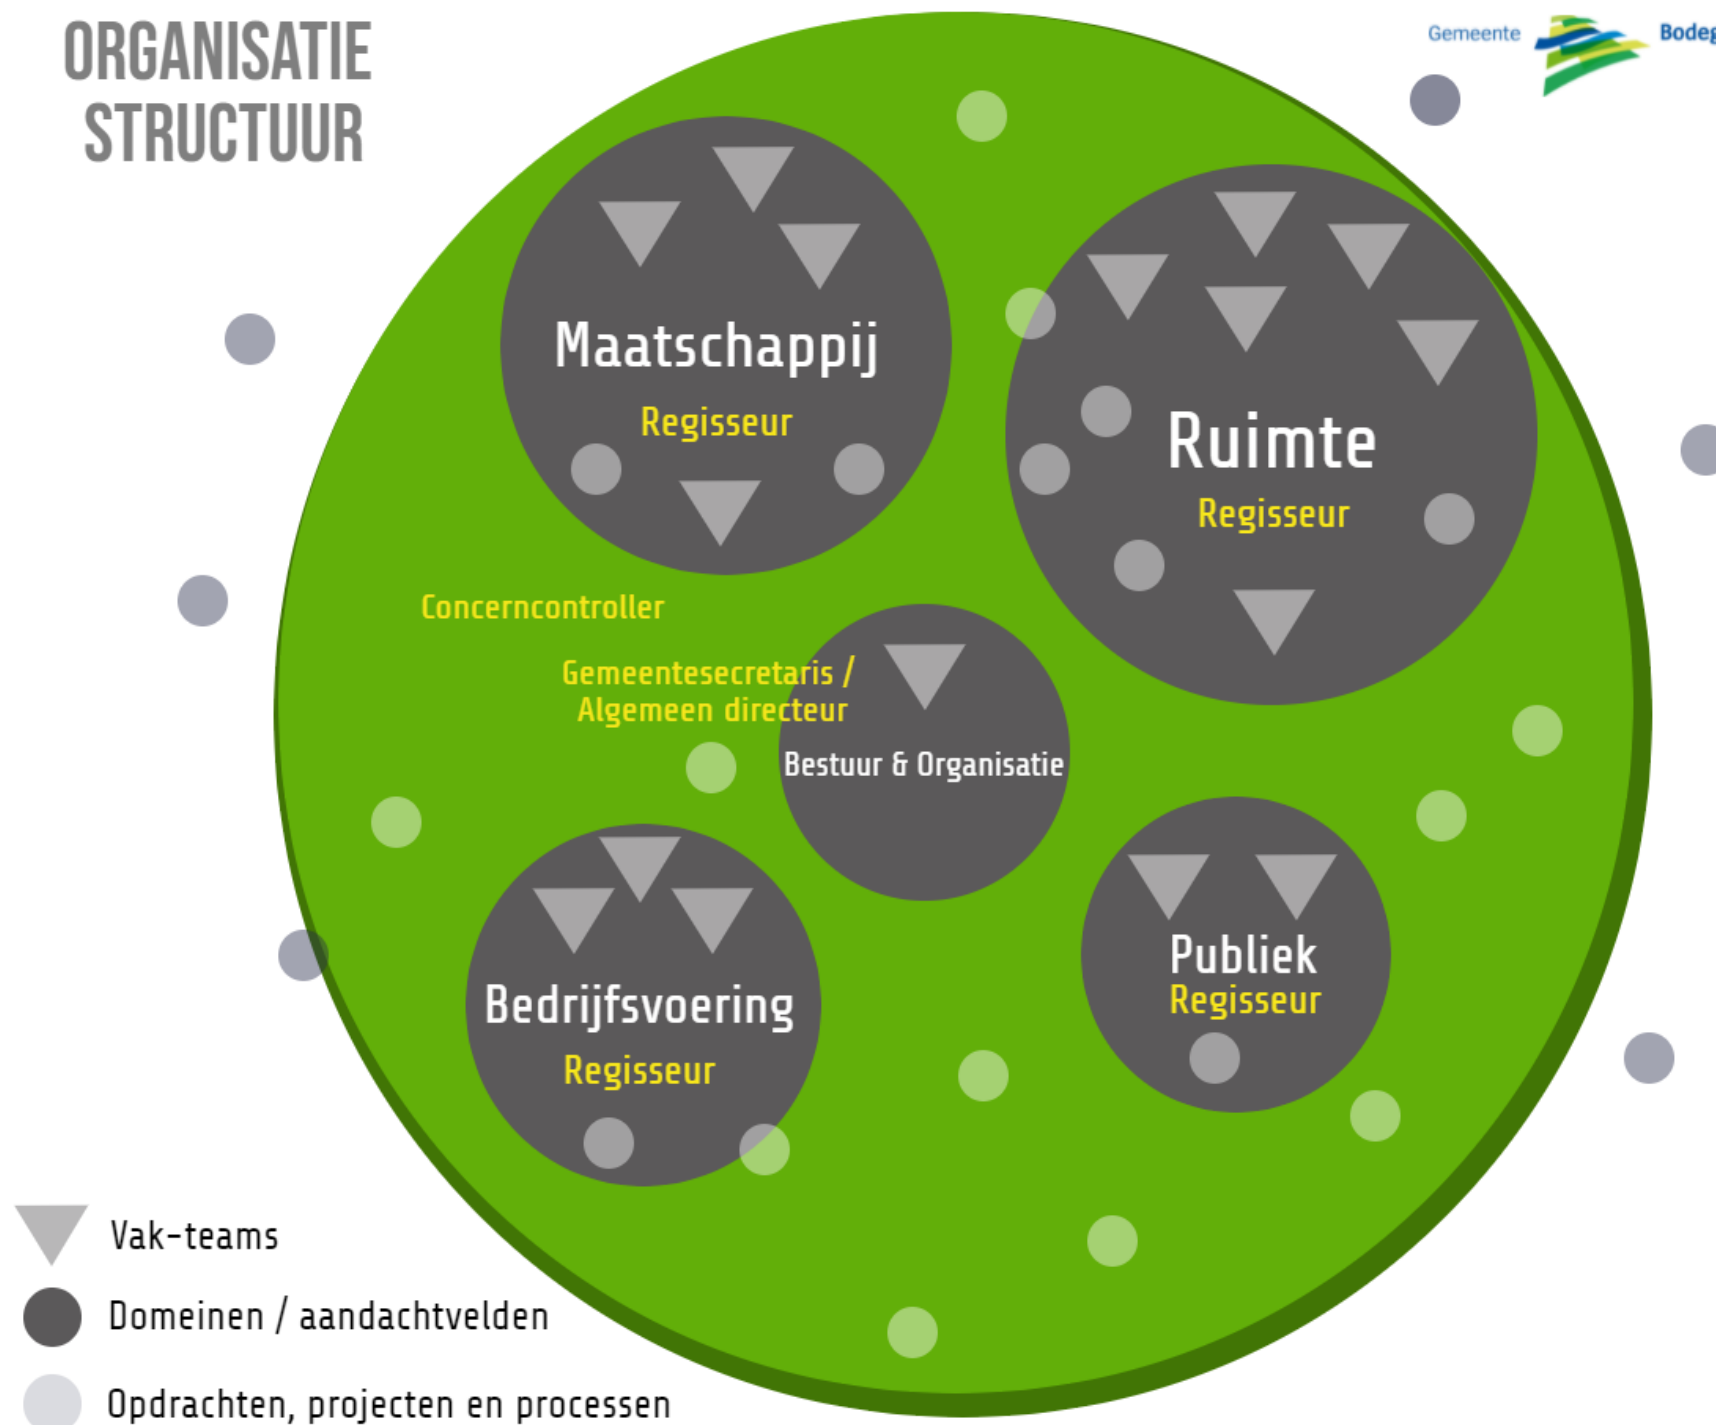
ORGANISATIE STRUCTUUR

Gemeente Bodeg

Maatschappij
Regisseur

Ruimte
Regisseur

Concerncontroller

Gemeentesecretaris / Algemeen directeur

Bestuur & Organisatie

Bedrijfsvoering
Regisseur

Publiek
Regisseur

Vak-teams

Domeinen / aandachtvelden

Opdrachten, projecten en processen